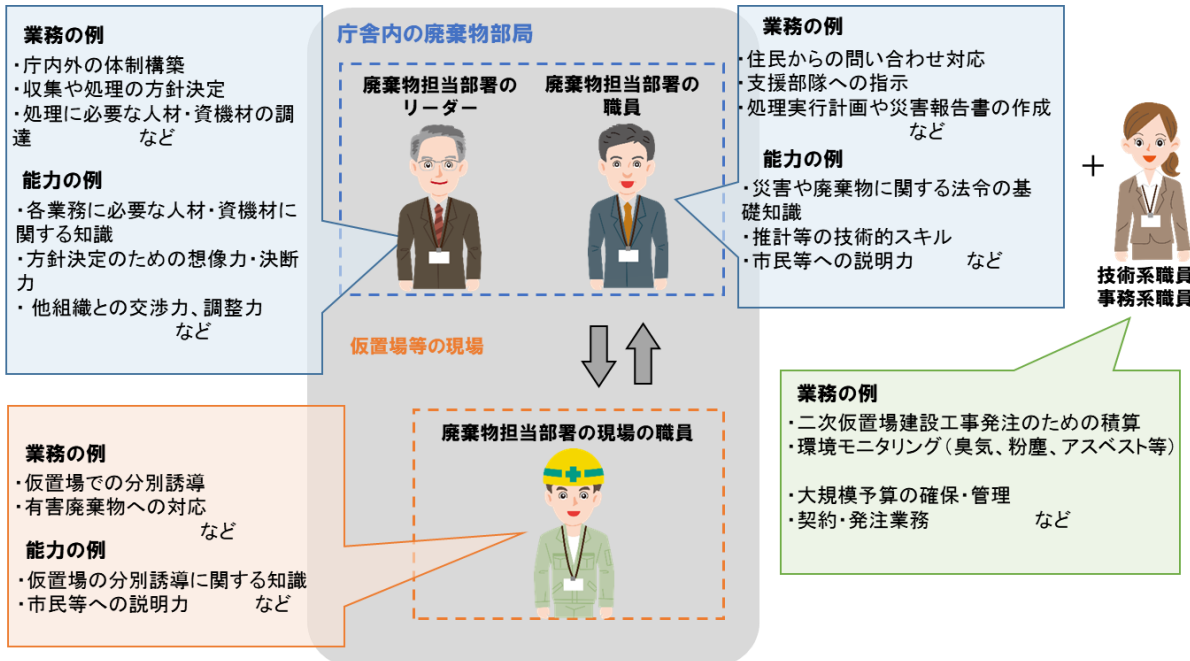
業務の例
・庁内外の体制構築
・収集や処理の方針決定
・処理に必要な人材・資機材の調達　　　など

能力の例
・各業務に必要な人材・資機材に関する知識
・方針決定のための想像力・決断力
・ 他組織との交渉力、調整力
など

庁舎内の廃棄物部局

廃棄物担当部署のリーダー

廃棄物担当部署の職員

業務の例
・住民からの問い合わせ対応
・支援部隊への指示
・処理実行計画や災害報告書の作成
など

能力の例
・災害や廃棄物に関する法令の基礎知識
・推計等の技術的スキル
・市民等への説明力　　　など

＋

技術系職員
事務系職員

仮置場等の現場

廃棄物担当部署の現場の職員

業務の例
・仮置場での分別誘導
・有害廃棄物への対応
など

能力の例
・仮置場の分別誘導に関する知識
・市民等への説明力　　　など

業務の例
・二次仮置場建設工事発注のための積算
・環境モニタリング（臭気、粉塵、アスベスト等）

・大規模予算の確保・管理
・契約・発注業務　　　など